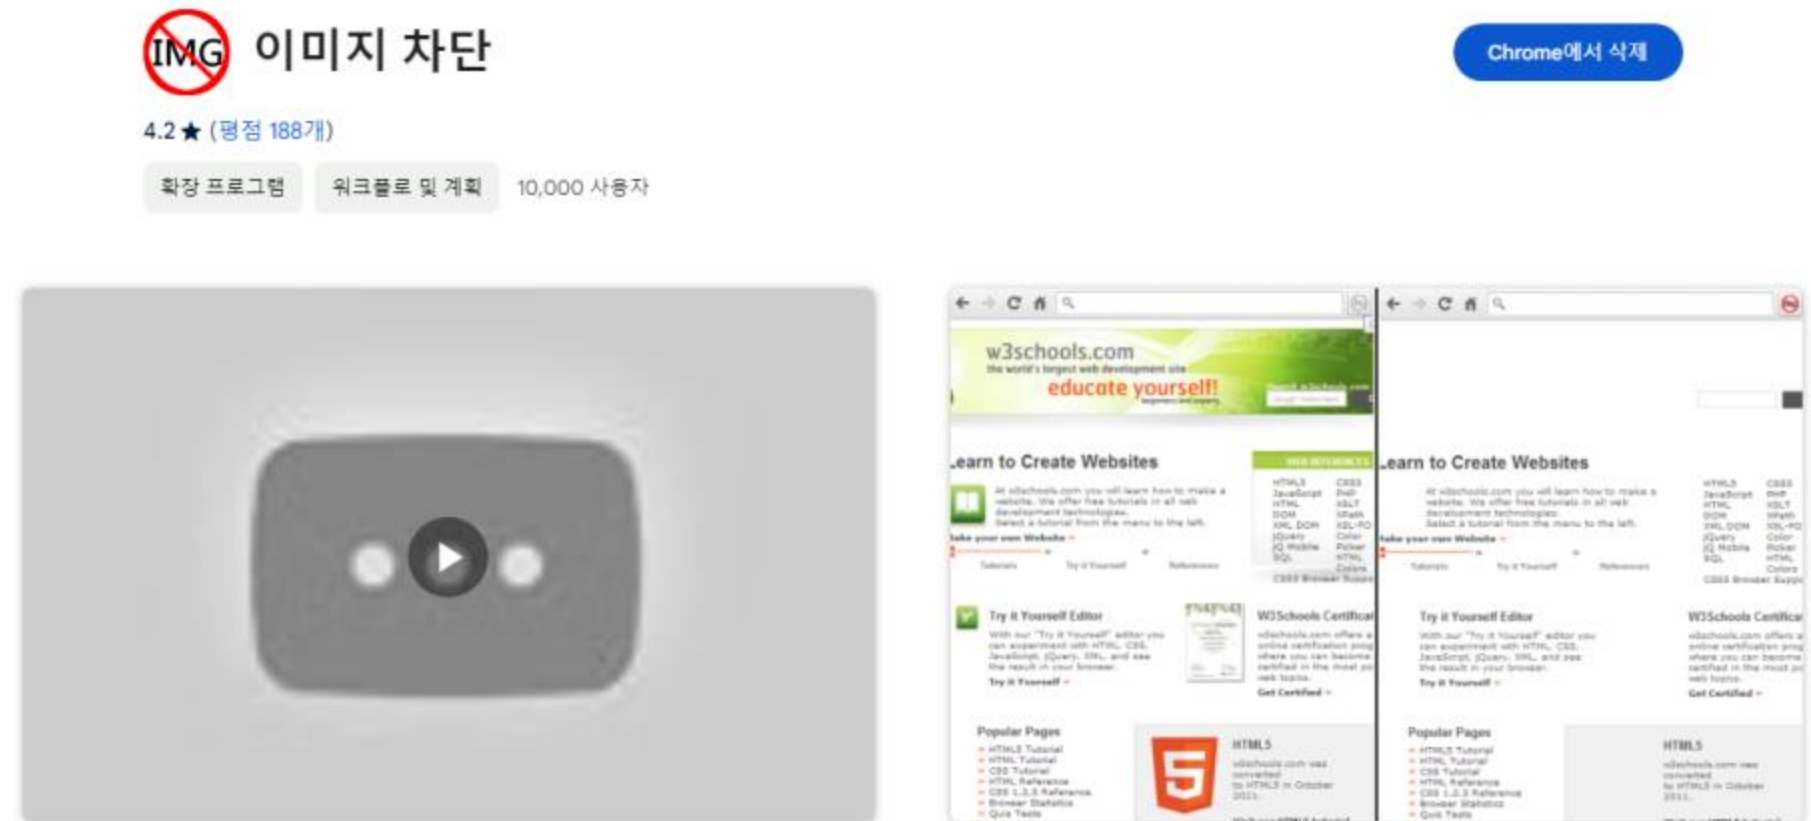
IMG 이미지 차단

Chrome에서 삭제

4.2 ★ (평점 188개)

확장 프로그램 워크플로 및 계획 10,000 사용자

w3schools.com
educate yourself!

Learn to Create Websites

Try it Yourself Editor

W3Schools Certification

Popular Pages

HTML5

Learn to Create Websites

Try it Yourself Editor

W3Schools Certification

Popular Pages

HTML5